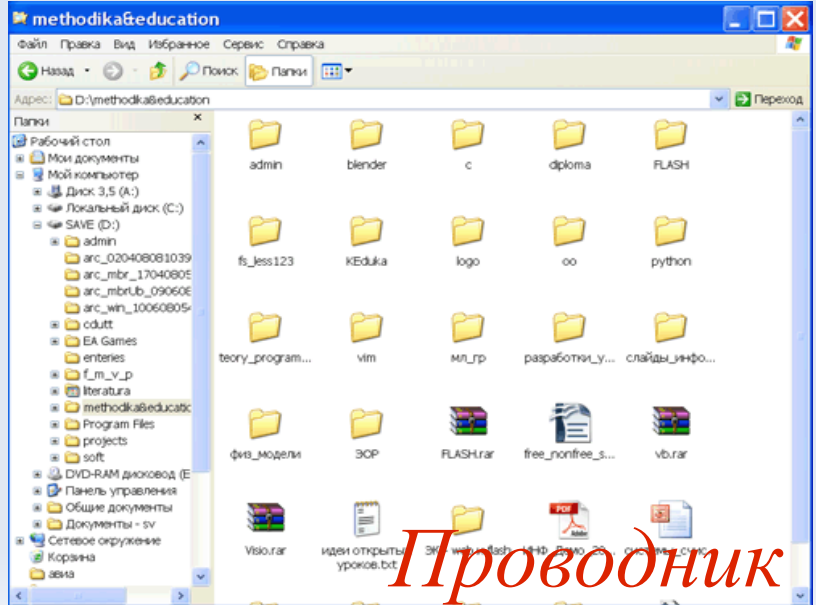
methodika&education

Файл Правка Вид Избранное Сервис Справка

Назад Поиск Папки

Адрес: D:\methodika&education Переход

Папки ×

Рабочий стол
Мои документы
Мой компьютер
Диск 3,5 (A:)
Локальный диск (C:)
SAVE (D:)
admin
arc_020408081039
arc_mbr_17040805
arc_mbrUb_090608
arc_win_10060805
cdutt
EA Games
enteries
f_m_v_p
literatura
methodika&education
Program Files
projects
soft
DVD-RAM дисковод (E
Панель управления
Общие документы
Документы - sv
Сетевое окружение
Корзина
авиа

admin
blender
c
diploma
FLASH
fs_less123
KEduka
logo
oo
python
teory_program...
vim
мл_гр
разработки_у...
слайды_инфо...
физ_модели
ЭОР
FLASH.rar
free_nonfree_s...
vb.rar
Visio.rar
идеи открытых уроков.txt
ЭОР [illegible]flash
ИНФ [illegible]
системы_счис

Проводник